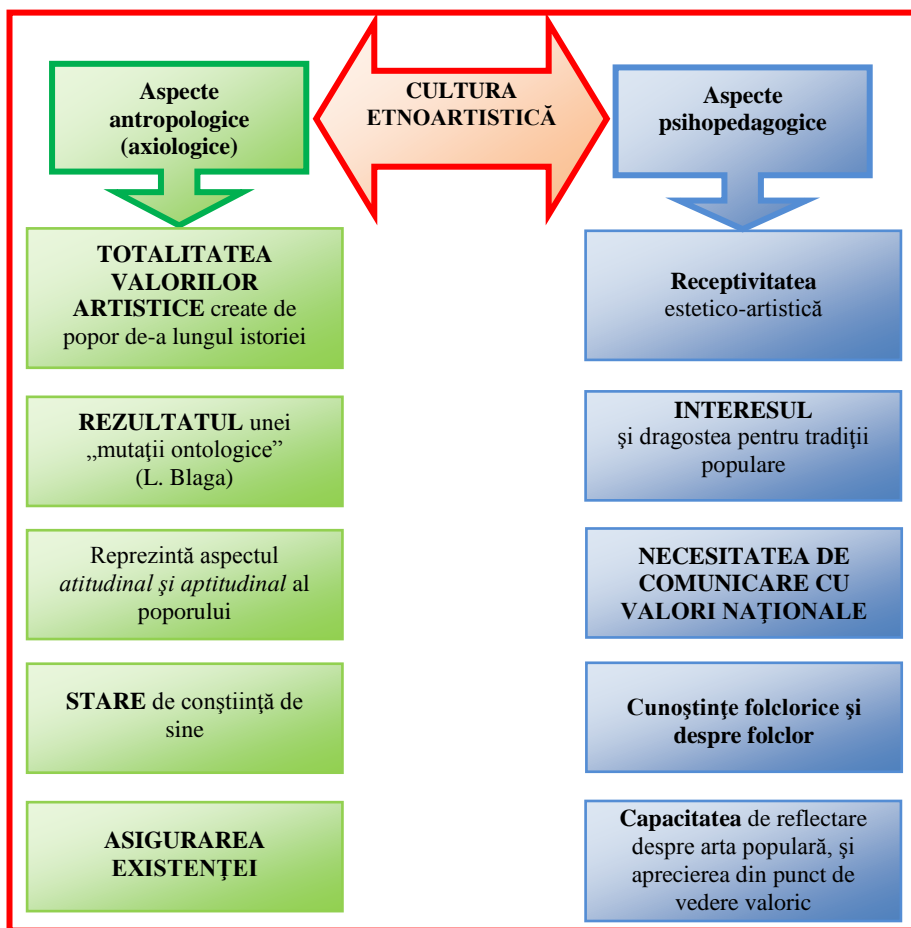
Aspecte antropologice (axiologice)

CULTURA ETNOARTISTICĂ

Aspecte psihopedagogice

TOTALITATEA VALORILOR ARTISTICE create de popor de-a lungul istoriei

REZULTATUL unei „mutaţii ontologice” (L. Blaga)

Reprezintă aspectul *atitudinal şi aptitudinal* al poporului

STARE de conştiinţă de sine

ASIGURAREA EXISTENŢEI

Receptivitatea estetico-artistică

INTERESUL şi dragostea pentru tradiţii populare

NECESITATEA DE COMUNICARE CU VALORI NAŢIONALE

Cunoştinţe folclorice şi despre folclor

Capacitatea de reflectare despre arta populară, şi aprecierea din punct de vedere valoric